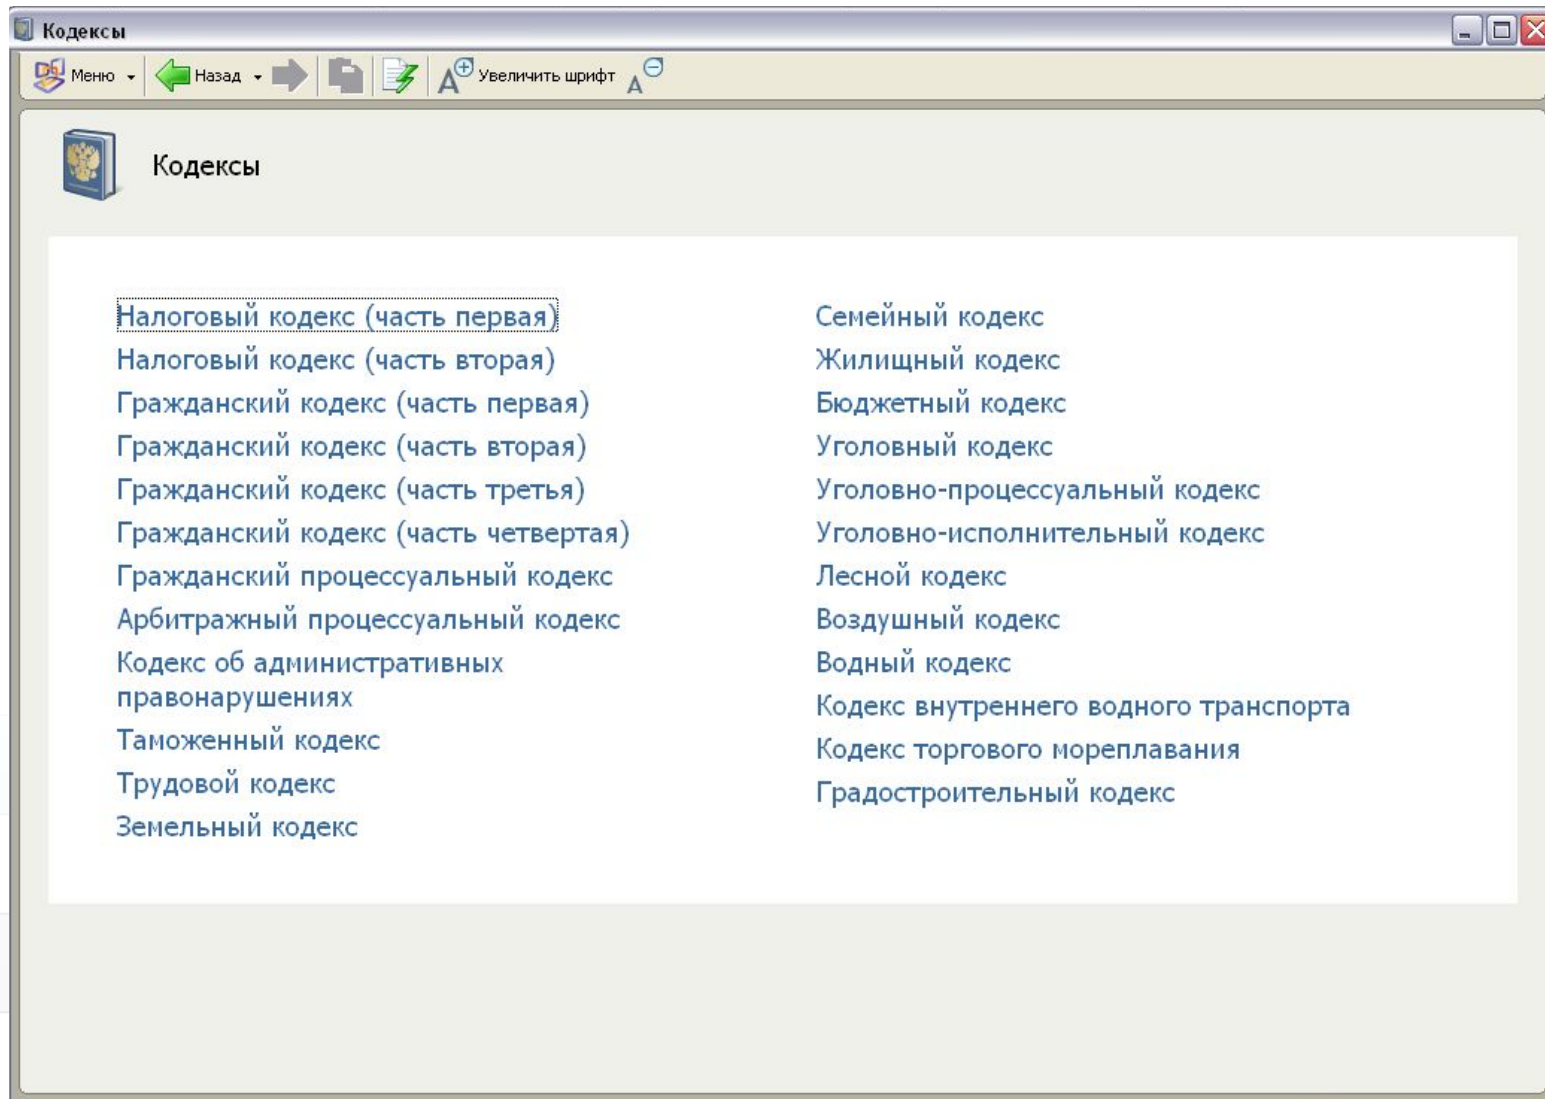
Кодексы

Меню Назад Увеличить шрифт

Кодексы

Налоговый кодекс (часть первая)
Налоговый кодекс (часть вторая)
Гражданский кодекс (часть первая)
Гражданский кодекс (часть вторая)
Гражданский кодекс (часть третья)
Гражданский кодекс (часть четвертая)
Гражданский процессуальный кодекс
Арбитражный процессуальный кодекс
Кодекс об административных правонарушениях
Таможенный кодекс
Трудовой кодекс
Земельный кодекс

Семейный кодекс
Жилищный кодекс
Бюджетный кодекс
Уголовный кодекс
Уголовно-процессуальный кодекс
Уголовно-исполнительный кодекс
Лесной кодекс
Воздушный кодекс
Водный кодекс
Кодекс внутреннего водного транспорта
Кодекс торгового мореплавания
Градостроительный кодекс